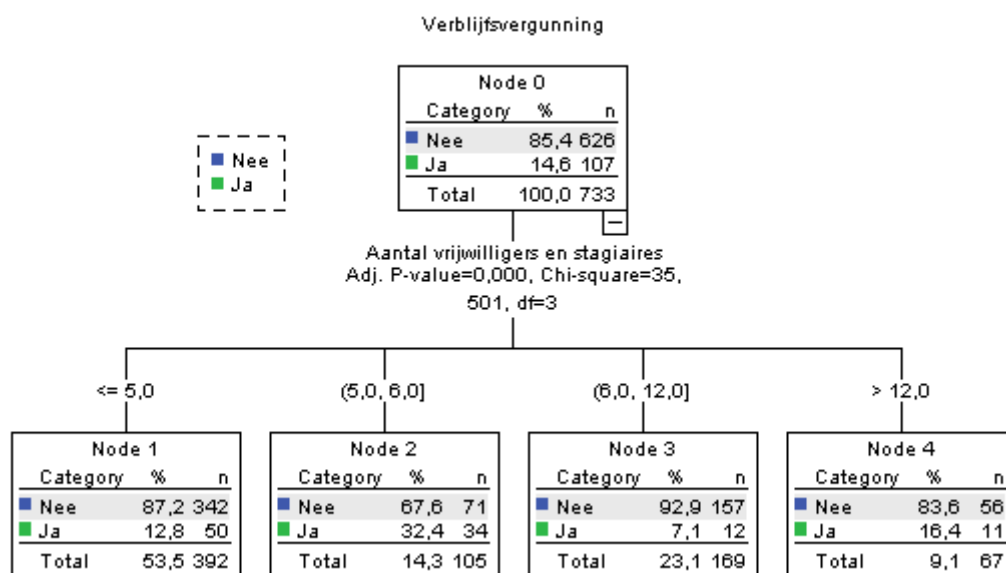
Verblijfsvergunning

Nee
Ja

Node 0

| Category | % | n |
|---|---|---|
| Nee | 85,4 | 626 |
| Ja | 14,6 | 107 |
| Total | 100,0 | 733 |

–

Aantal vrijwilligers en stagiaires
Adj. P-value=0,000, Chi-square=35,
501, df=3

<= 5,0

(5,0, 6,0]

(6,0, 12,0]

> 12,0

Node 1

| Category | % | n |
|---|---|---|
| Nee | 87,2 | 342 |
| Ja | 12,8 | 50 |
| Total | 53,5 | 392 |

Node 2

| Category | % | n |
|---|---|---|
| Nee | 67,6 | 71 |
| Ja | 32,4 | 34 |
| Total | 14,3 | 105 |

Node 3

| Category | % | n |
|---|---|---|
| Nee | 92,9 | 157 |
| Ja | 7,1 | 12 |
| Total | 23,1 | 169 |

Node 4

| Category | % | n |
|---|---|---|
| Nee | 83,6 | 56 |
| Ja | 16,4 | 11 |
| Total | 9,1 | 67 |